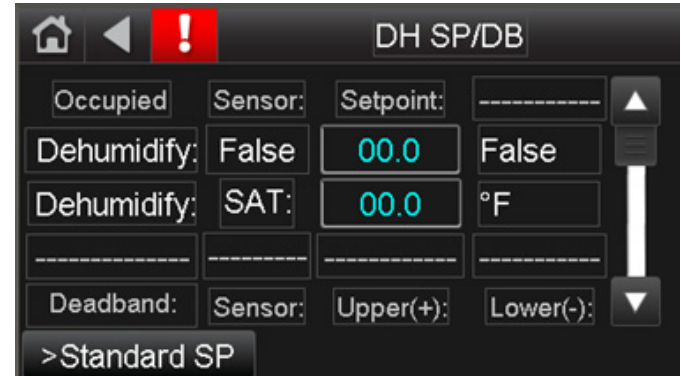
!

DH SP/DB

| Occupied | Sensor: | Setpoint: | ----------- |
|---|---|---|---|
| Dehumidify: | False | 00.0 | False |
| Dehumidify: | SAT: | 00.0 | °F |
| ------------- | -------- | ----------- | ----------- |
| Deadband: | Sensor: | Upper(+): | Lower(-): |

>Standard SP